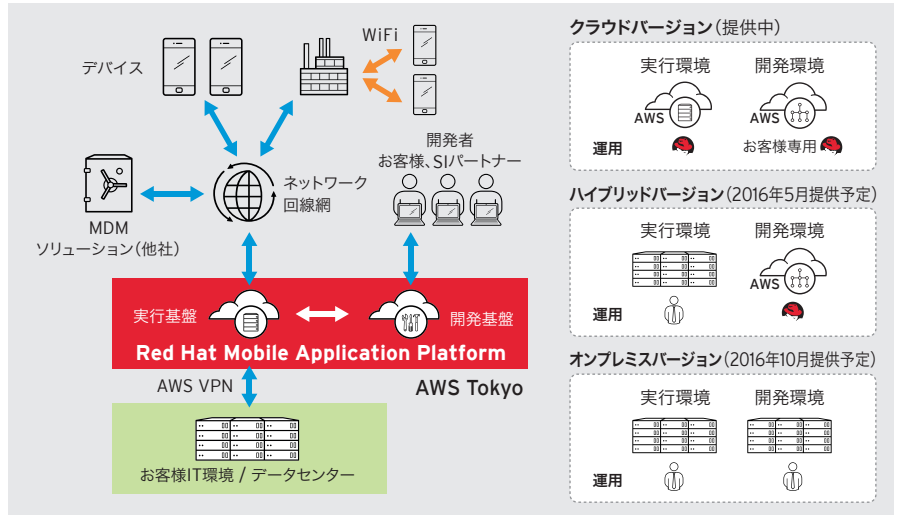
デバイス

WiFi

開発者
お客様、SIパートナー

ネットワーク
回線網

MDM
ソリューション(他社)

実行基盤

開発基盤

Red Hat Mobile Application Platform

AWS VPN

AWS Tokyo

お客様IT環境 / データセンター

クラウドバージョン(提供中)

実行環境

開発環境

AWS

AWS

運用

お客様専用

ハイブリッドバージョン(2016年5月提供予定)

実行環境

開発環境

AWS

運用

オンプレミスバージョン(2016年10月提供予定)

実行環境

開発環境

運用